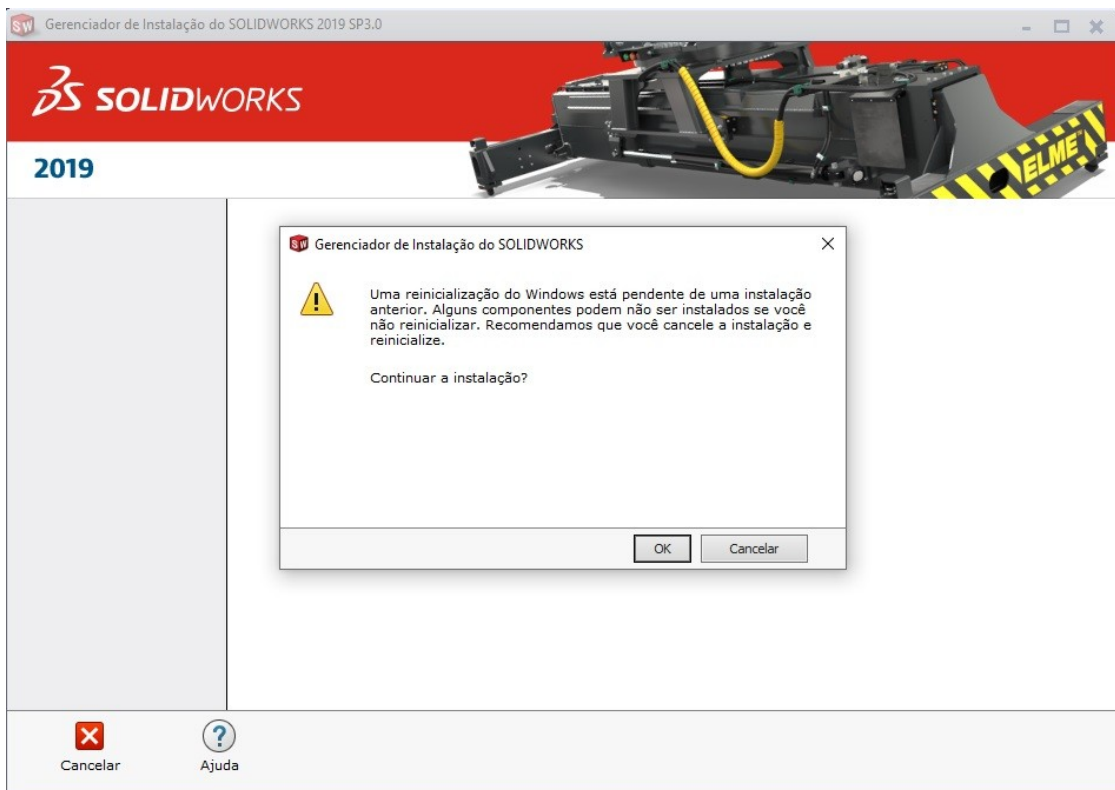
Gerenciador de Instalação do SOLIDWORKS 2019 SP3.0

SOLIDWORKS

2019

ELME

Gerenciador de Instalação do SOLIDWORKS

Uma reinicialização do Windows está pendente de uma instalação anterior. Alguns componentes podem não ser instalados se você não reinicializar. Recomendamos que você cancele a instalação e reinicialize.

Continuar a instalação?

OK Cancelar

Cancelar Ajuda